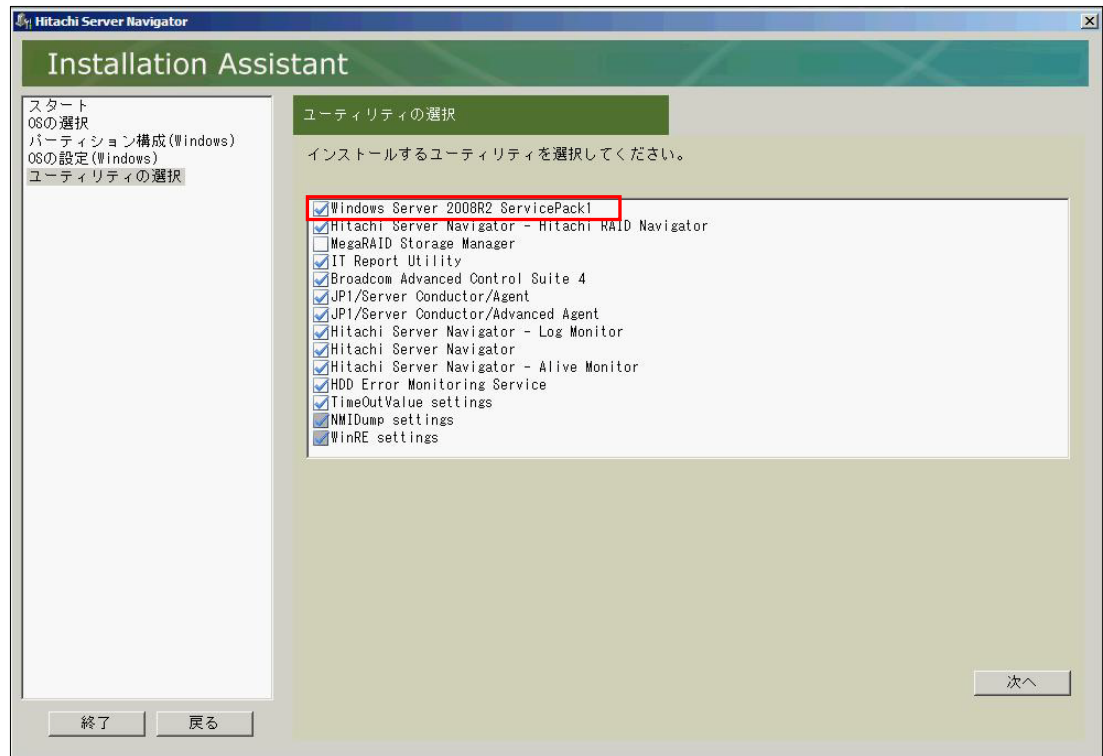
Hitachi Server Navigator

Installation Assistant

スタート
OSの選択
パーティション構成(Windows)
OSの設定(Windows)
ユーティリティの選択

ユーティリティの選択

インストールするユーティリティを選択してください。

Windows Server 2008R2 ServicePack1
Hitachi Server Navigator - Hitachi RAID Navigator
MegaRAID Storage Manager
IT Report Utility
Broadcom Advanced Control Suite 4
JP1/Server Conductor/Agent
JP1/Server Conductor/Advanced Agent
Hitachi Server Navigator - Log Monitor
Hitachi Server Navigator
Hitachi Server Navigator - Alive Monitor
HDD Error Monitoring Service
TimeOutValue settings
NMIDump settings
WinRE settings

次へ

終了
戻る